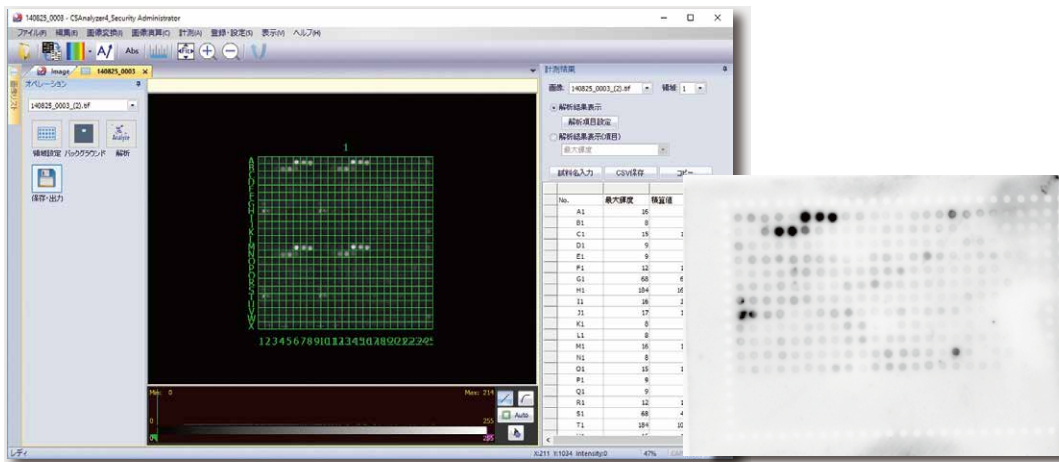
140825_0003 - CSAnalyzer4_Security Administrator

ファイル(F) 編集(E) 画像変換(I) 画像演算(C) 計測(A) 登録・設定(S) 表示(V) ヘルプ(H)

Abs

Image 140825_0003

オペレーション

140825_0003_(2).tif

領域設定 バックグラウンド 解析

Analyze

保存・出力

1

A B C D E F G H I J K L M N O P Q R S T U V W X

1 2 3 4 5 6 7 8 9 10 11 12 13 14 15 16 17 18 19 20 21 22 23 24

Min: 0

Max: 214

0

255

0

255

Auto

計測結果

画像: 140825_0003_(2).tif 領域 1

解析結果表示

解析項目設定

解析結果表示(1項目)

最大輝度

試料名入力 CSV保存 コピー

| No. | 最大輝度 | 積算値 |
|---|---|---|
| A1 | 16 | |
| B1 | 8 | |
| C1 | 15 | 1 |
| D1 | 9 | |
| E1 | 9 | |
| F1 | 12 | 1 |
| G1 | 68 | 6 |
| H1 | 184 | 16 |
| I1 | 16 | 1 |
| J1 | 17 | 1 |
| K1 | 8 | |
| L1 | 8 | |
| M1 | 16 | 1 |
| N1 | 8 | |
| O1 | 15 | 1 |
| P1 | 9 | |
| Q1 | 9 | |
| R1 | 12 | 1 |
| S1 | 68 | 4 |
| T1 | 184 | 10 |

レディ

X:211 Y:1034 Intensity:0 47%